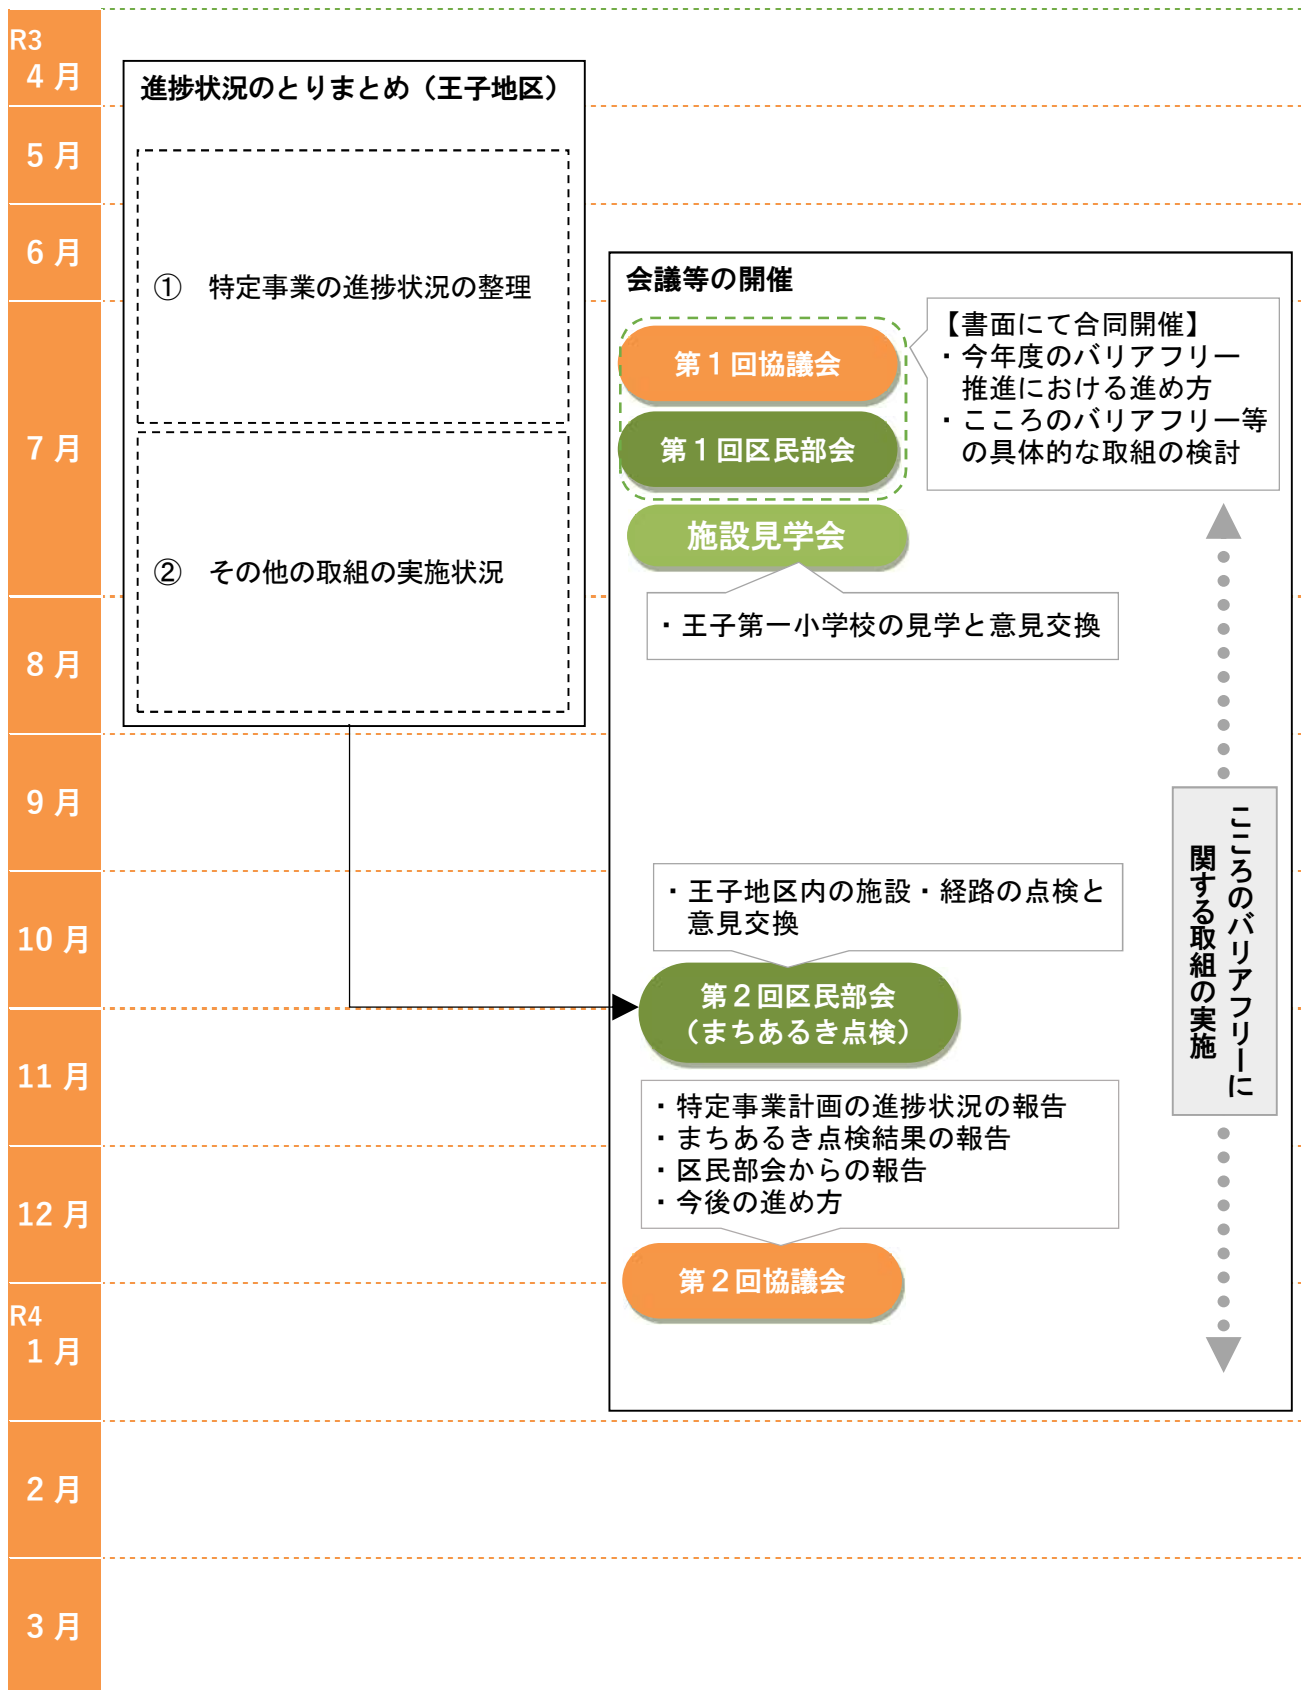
R3
4月
5月
6月
7月
8月
9月
10月
11月
12月
R4
1月
2月
3月

進捗状況のとりまとめ（王子地区）

① 特定事業の進捗状況の整理

② その他の取組の実施状況

会議等の開催

第1回協議会
第1回区民部会

【書面にて合同開催】
・今年度のバリアフリー推進における進め方
・こころのバリアフリー等の具体的な取組の検討

施設見学会

・王子第一小学校の見学と意見交換

・王子地区内の施設・経路の点検と意見交換

第2回区民部会
（まちあるき点検）

・特定事業計画の進捗状況の報告
・まちあるき点検結果の報告
・区民部会からの報告
・今後の進め方

第2回協議会

こころのバリアフリーに関する取組の実施